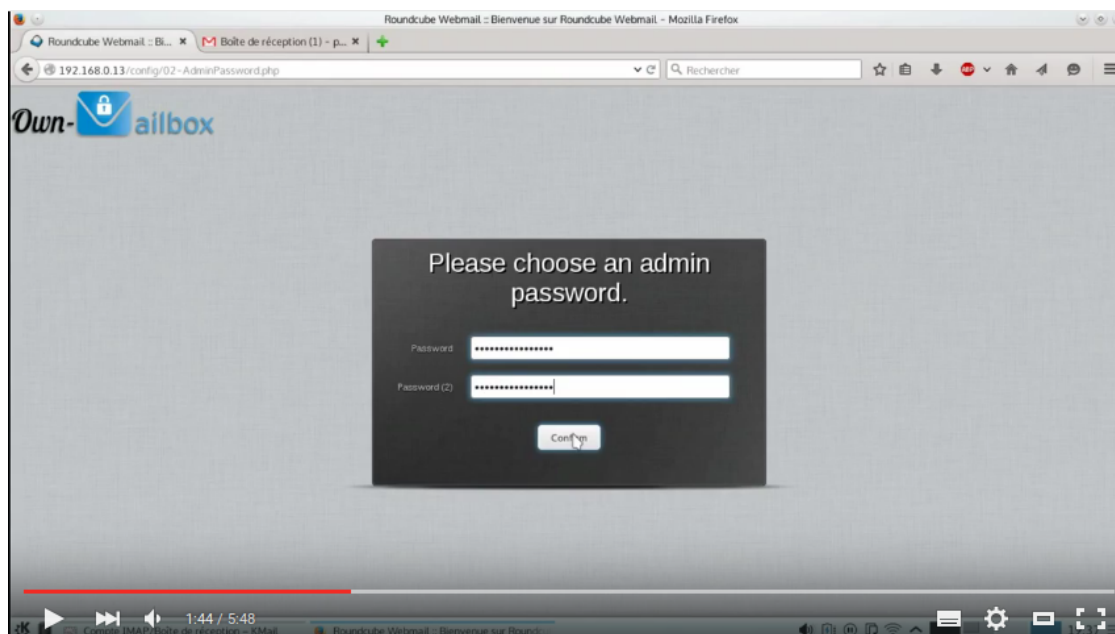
Roundcube Webmail :: Bienvenue sur Roundcube Webmail - Mozilla Firefox

Roundcube Webmail :: Bi... ×
Boîte de réception (1) - p... ×

192.168.0.13/config/02-AdminPassword.php

Rechercher

Own- ailbox

Please choose an admin password.

Password ••••••••••••••••

Password (2) ••••••••••••••••

Confirm

1:44 / 5:48

Compte IMAP/Boîte de réception – KMail

Roundcube Webmail :: Bienvenue sur Round